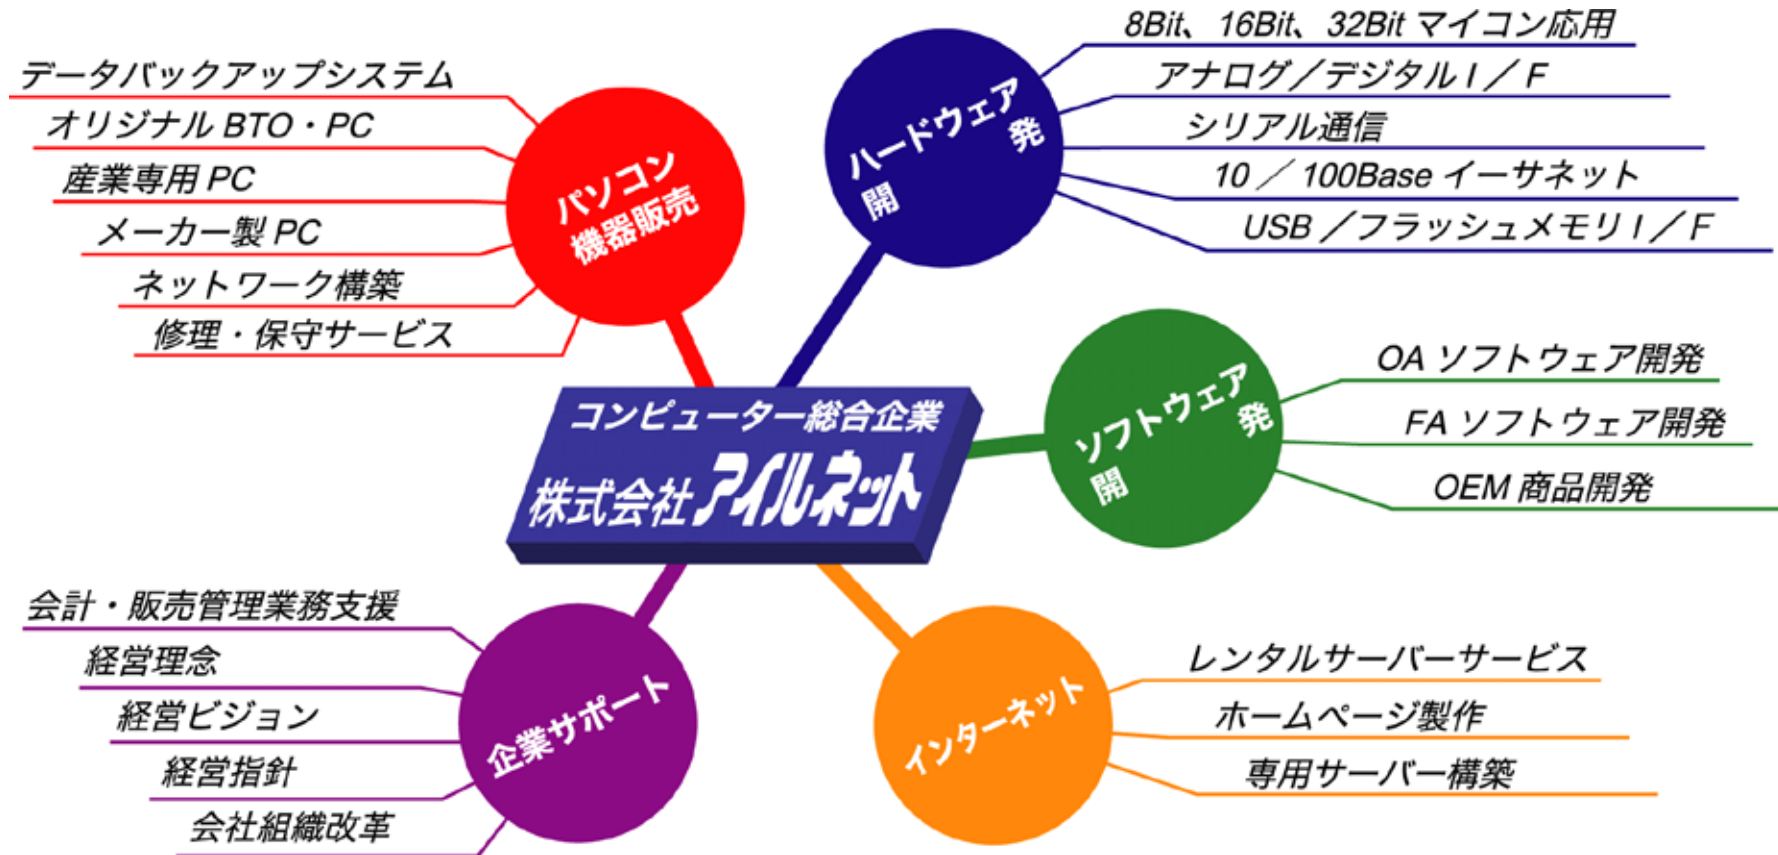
コンピューター総合企業
株式会社アイルネット

パソコン
機器販売

データバックアップシステム
オリジナル BTO・PC
産業専用 PC
メーカー製 PC
ネットワーク構築
修理・保守サービス

ハードウェア開発

8Bit、16Bit、32Bit マイコン応用
アナログ／デジタル I ／ F
シリアル通信
10 ／ 100Base イーサネット
USB ／フラッシュメモリ I ／ F

ソフトウェア開発

OA ソフトウェア開発
FA ソフトウェア開発
OEM 商品開発

企業サポート

会計・販売管理業務支援
経営理念
経営ビジョン
経営指針
会社組織改革

インターネット

レンタルサーバーサービス
ホームページ製作
専用サーバー構築